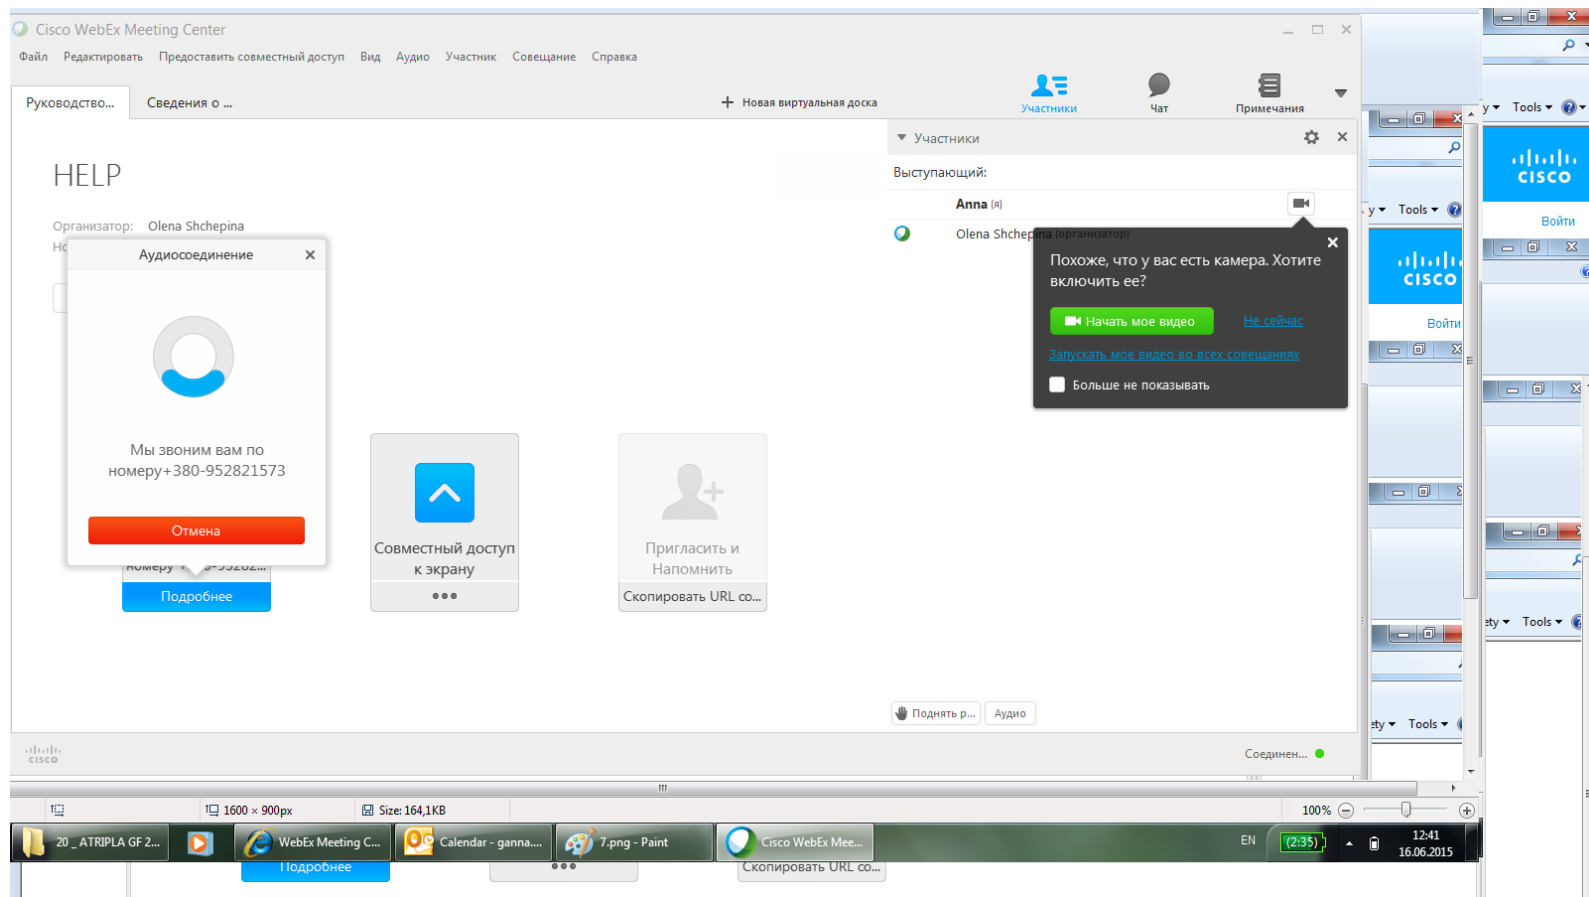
Cisco WebEx Meeting Center

Файл Редактировать Предоставить совместный доступ Вид Аудио Участник Совещание Справка

Руководство... Сведения о ...

Новая виртуальная доска

Участники Чат Примечания

HELP

Организатор: Olena Shchepina

Аудиосоединение

Мы звоним вам по номеру+380-952821573

Отмена

Подробнее

Совместный доступ к экрану

Пригласить и Напомнить

Скопировать URL со...

Участники

Выступающий:

Anna (я)

Olena Shchepina (организатор)

Похоже, что у вас есть камера. Хотите включить ее?

Начать мое видео

Не сейчас

Запускать мое видео во всех совещаниях

Больше не показывать

Поднять р...

Аудио

Соединен...

Tools

Войти

1600 × 900px

Size: 164,1KB

100%

20 _ ATRIPLA GF 2...

WebEx Meeting C...

Calendar - ganna...

7.png - Paint

Cisco WebEx Mee...

EN

(2:35)

12:41
16.06.2015

Подробнее

Скопировать URL со...